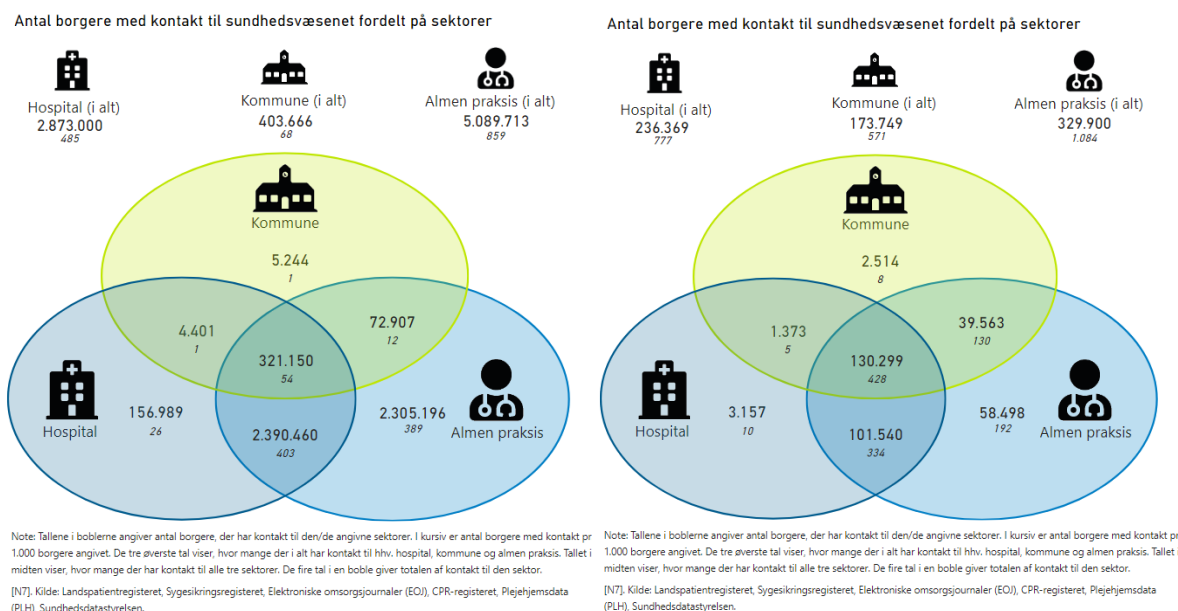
Antal borgere med kontakt til sundhedsvæsenet fordelt på sektorer

Hospital (i alt)
2.873.000
485

Kommune (i alt)
403.666
68

Almen praksis (i alt)
5.089.713
859

Kommune
5.244
1

4.401
1

72.907
12

321.150
54

Hospital
156.989
26

2.390.460
403

2.305.196
389
Almen praksis

Note: Tallene i boblerne angiver antal borgere, der har kontakt til den/de angivne sektorer. I kursiv er antal borgere med kontakt pr 1.000 borgere angivet. De tre øverste tal viser, hvor mange der i alt har kontakt til hhv. hospital, kommune og almen praksis. Tallet i midten viser, hvor mange der har kontakt til alle tre sektorer. De fire tal i en boble giver totalen af kontakt til den sektor.

[N7]. Kilde: Landspatientregisteret, Sygesikringsregisteret, Elektroniske omsorgsjournaler (EOJ), CPR-registeret, Plejehjemsdata (PLH), Sundhedsdatastyrelsen.

Antal borgere med kontakt til sundhedsvæsenet fordelt på sektorer

Hospital (i alt)
236.369
777

Kommune (i alt)
173.749
571

Almen praksis (i alt)
329.900
1.084

Kommune
2.514
8

1.373
5

39.563
130

130.299
428

Hospital
3.157
10

101.540
334

58.498
192
Almen praksis

Note: Tallene i boblerne angiver antal borgere, der har kontakt til den/de angivne sektorer. I kursiv er antal borgere med kontakt pr 1.000 borgere angivet. De tre øverste tal viser, hvor mange der i alt har kontakt til hhv. hospital, kommune og almen praksis. Tallet i midten viser, hvor mange der har kontakt til alle tre sektorer. De fire tal i en boble giver totalen af kontakt til den sektor.

[N7]. Kilde: Landspatientregisteret, Sygesikringsregisteret, Elektroniske omsorgsjournaler (EOJ), CPR-registeret, Plejehjemsdata (PLH), Sundhedsdatastyrelsen.